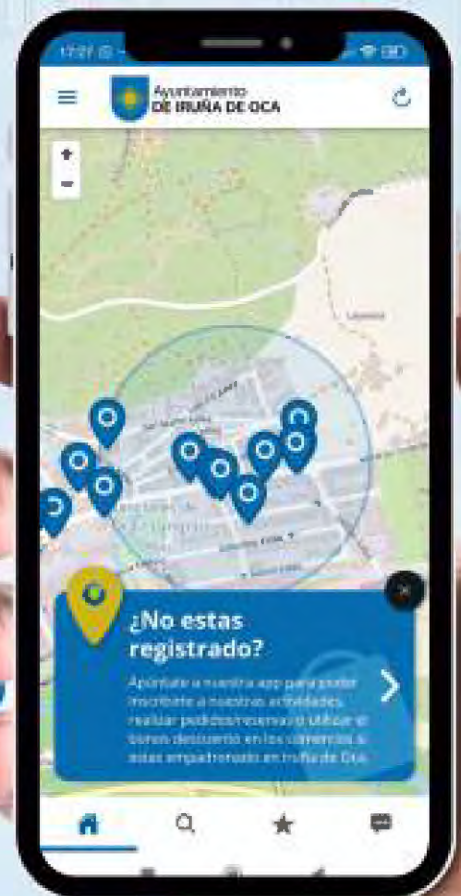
17:27

Ayuntamiento
DE IRUÑA DE OCA

+
−

¿No estas registrado?

Apúntate a nuestra app para poder inscribirte a nuestras actividades, realizar pedidos/reservas o utilizar el bonos descuento en los comercios si estas empadronado en Iruña de Oca